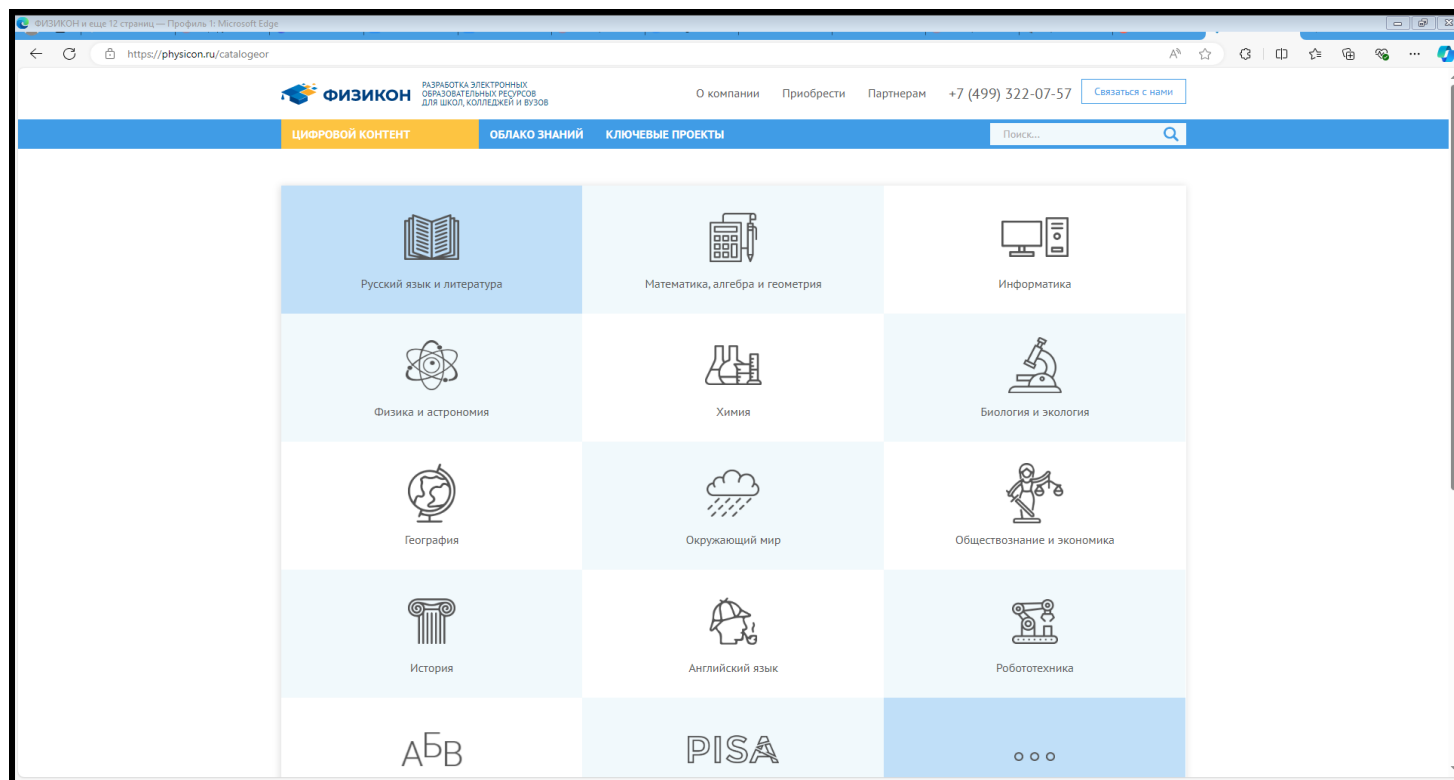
ФИЗИКОН и еще 12 страниц — Профиль 1: Microsoft Edge

https://physicon.ru/catalogeor

ФИЗИКОН РАЗРАБОТКА ЭЛЕКТРОННЫХ ОБРАЗОВАТЕЛЬНЫХ РЕСУРСОВ ДЛЯ ШКОЛ, КОЛЛЕДЖЕЙ И ВУЗОВ

О компании Приобрести Партнерам +7 (499) 322-07-57 Связаться с нами

ЦИФРОВОЙ КОНТЕНТ ОБЛАКО ЗНАНИЙ КЛЮЧЕВЫЕ ПРОЕКТЫ Поиск...

Русский язык и литература

Математика, алгебра и геометрия

Информатика

Физика и астрономия

Химия

Биология и экология

География

Окружающий мир

Обществознание и экономика

История

Английский язык

Робототехника

АБВ

PISA

ооо